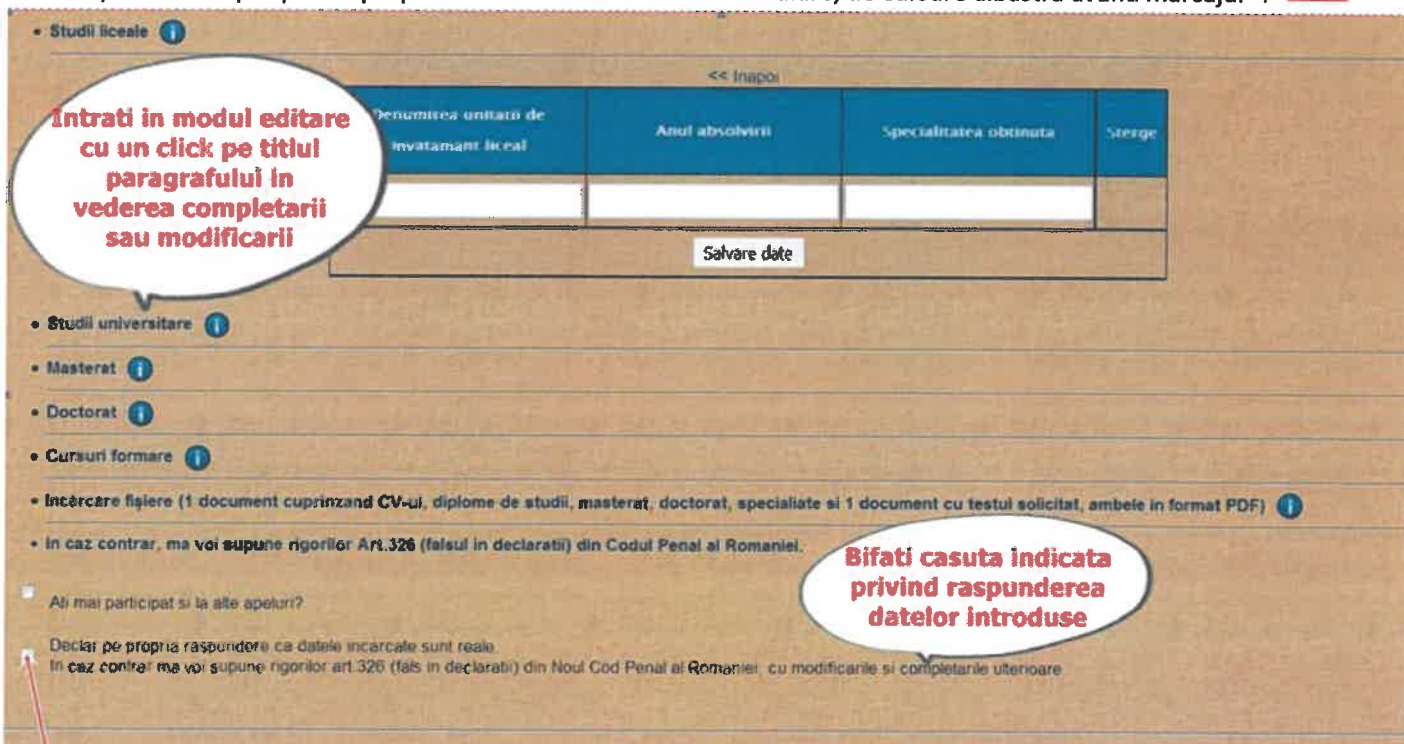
• Studii liceale

<< Inapoi

| Denumirea unitatii de invatamant liceal | Anul absolvirii | Specialitatea obtinuta | Sterge |
|---|---|---|---|
| | | | |

Salvare date

Intrati in modul editare cu un click pe titlul paragrafului in vederea completarii sau modificarii

• Studii universitare

• Masterat

• Doctorat

• Cursuri formare

• Incarcare fisiere (1 document cuprinzand CV-ul, diplome de studii, masterat, doctorat, specialiate si 1 document cu testul solicitat, ambele in format PDF)

• In caz contrar, ma voi supune rigorilor Art.326 (falsul in declaratii) din Codul Penal al Romaniei.

Bifati casuta indicata privind raspunderea datelor introduse

Ati mai participat si la alte apeluri?

Declar pe propria raspundere ca datele incarcate sunt reale.
In caz contrar ma voi supune rigorilor art.326 (fals in declaratii) din Noul Cod Penal al Romaniei, cu modificarile si completarile ulterioare